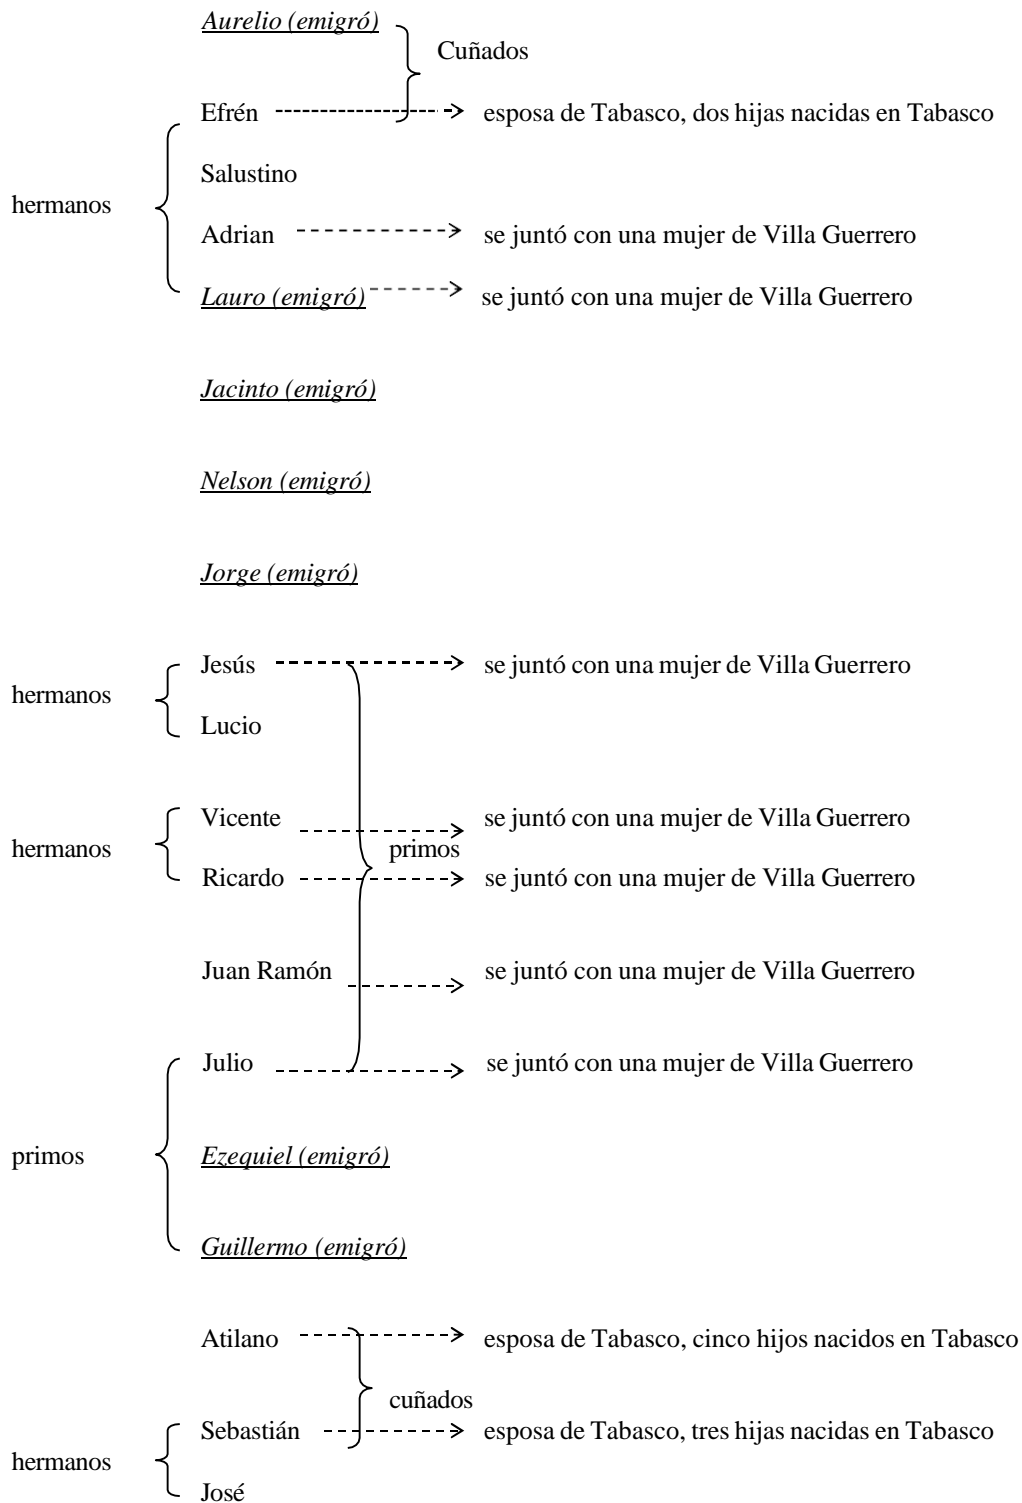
Aurelio (emigró)

Cuñados

Efrén → esposa de Tabasco, dos hijas nacidas en Tabasco

hermanos

Salustino

Adrian → se juntó con una mujer de Villa Guerrero

Lauro (emigró) → se juntó con una mujer de Villa Guerrero

Jacinto (emigró)

Nelson (emigró)

Jorge (emigró)

hermanos

Jesús → se juntó con una mujer de Villa Guerrero

Lucio

hermanos

Vicente → se juntó con una mujer de Villa Guerrero

primos

Ricardo → se juntó con una mujer de Villa Guerrero

Juan Ramón → se juntó con una mujer de Villa Guerrero

Julio → se juntó con una mujer de Villa Guerrero

primos

Ezequiel (emigró)

Guillermo (emigró)

Atilano → esposa de Tabasco, cinco hijos nacidos en Tabasco

cuñados

Sebastián → esposa de Tabasco, tres hijas nacidas en Tabasco

hermanos

José